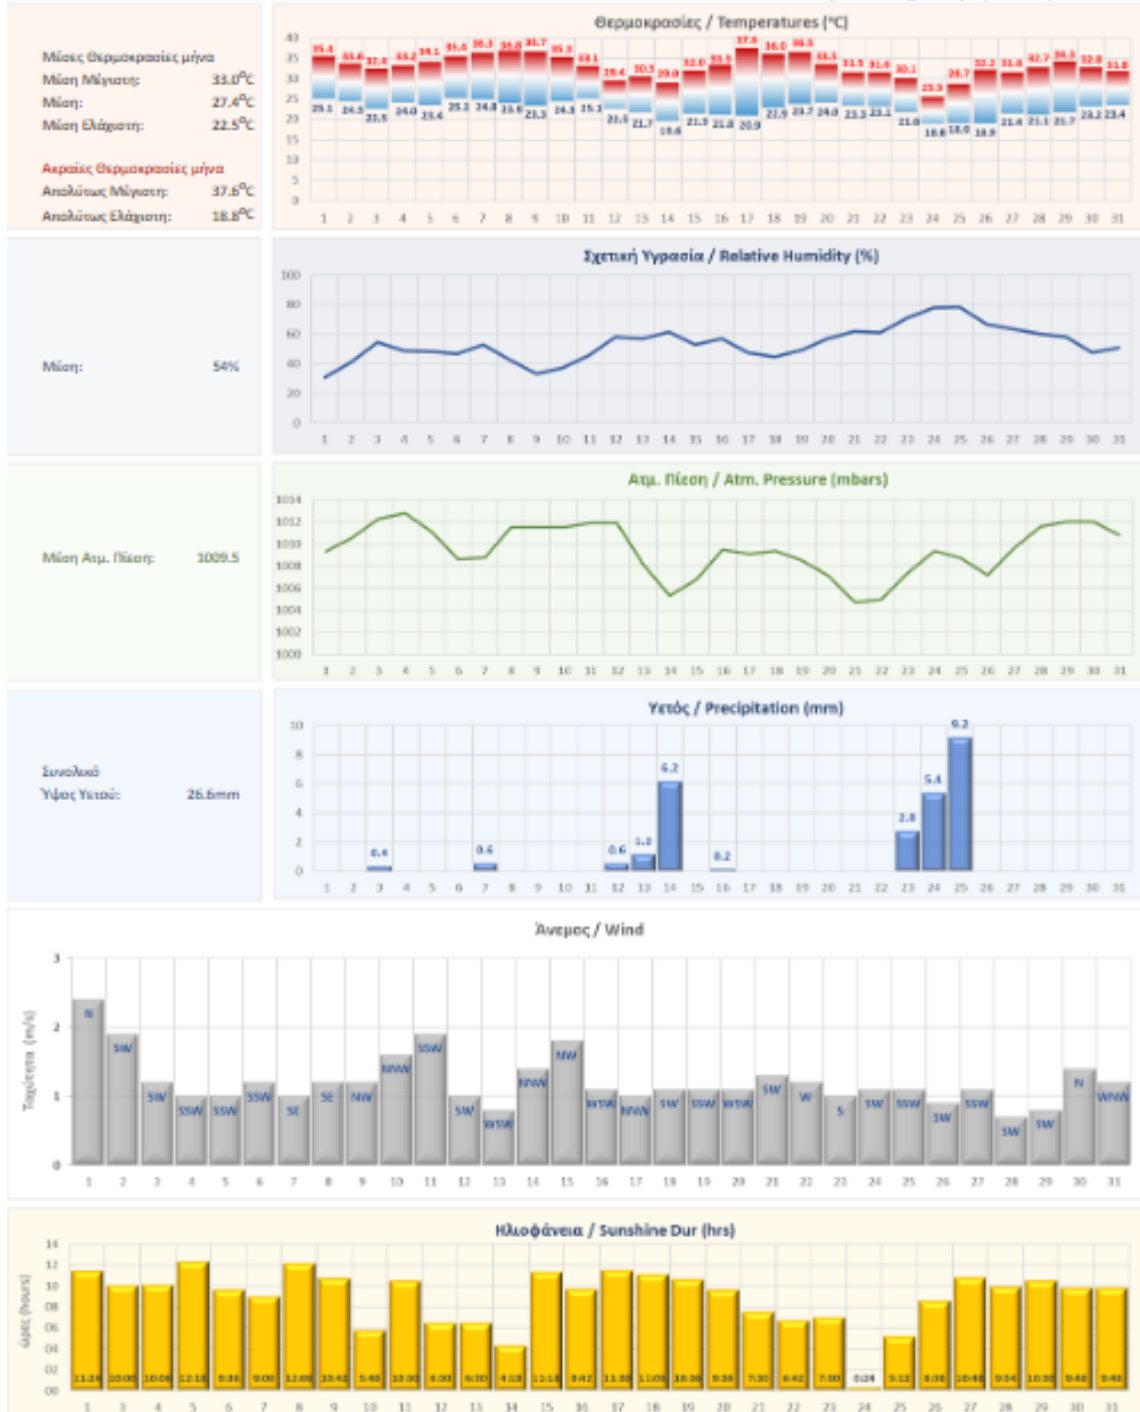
Μέσες Θερμοκρασίες μήνα
Μέση Μέγιστη: 33.0°C
Μέση: 27.4°C
Μέση Ελάχιστη: 22.5°C

Ακραίες Θερμοκρασίες μήνα
Απολύτως Μέγιστη: 37.6°C
Απολύτως Ελάχιστη: 18.8°C

Θερμοκρασίες / Temperatures (°C)

40 35 30 25 20 15 10 5 0

35.4 33.6 31.4 33.2 34.1 35.4 36.3 36.8 36.7 35.3 33.1 29.4 30.5 29.0 32.0 33.5 37.6 36.0 36.5 33.3 31.5 31.6 30.1 25.3 28.7 32.2 31.8 32.7 34.3 32.8 31.8

25.1 24.5 23.5 24.0 23.6 25.2 24.8 23.9 23.3 24.1 25.1 21.5 21.7 19.6 21.3 21.8 20.9 21.9 23.7 24.0 23.3 23.1 21.0 18.8 19.0 18.9 21.4 21.1 21.7 23.2 23.4

1 2 3 4 5 6 7 8 9 10 11 12 13 14 15 16 17 18 19 20 21 22 23 24 25 26 27 28 29 30 31

Μέση: 54%

Σχετική Υγρασία / Relative Humidity (%)

100 80 60 40 20 0

1 2 3 4 5 6 7 8 9 10 11 12 13 14 15 16 17 18 19 20 21 22 23 24 25 26 27 28 29 30 31

Μέση Ατμ. Πίεση: 1009.5

Ατμ. Πίεση / Atm. Pressure (mbars)

1014 1012 1010 1008 1006 1004 1002 1000

1 2 3 4 5 6 7 8 9 10 11 12 13 14 15 16 17 18 19 20 21 22 23 24 25 26 27 28 29 30 31

Συνολικό Ύψος Υετού: 26.6mm

Υετός / Precipitation (mm)

10 8 6 4 2 0

0.4 0.6 0.6 1.2 6.2 0.2 2.8 5.4 9.2

1 2 3 4 5 6 7 8 9 10 11 12 13 14 15 16 17 18 19 20 21 22 23 24 25 26 27 28 29 30 31

Άνεμος / Wind

Ταχύτητα (m/s)

3 2 1 0

N SW SW SSW SSW SSW SE SE NW NNW SSW SW WSW NNW NW WSW NNW SW SSW WSW SW W S SW SSW SW SSW SW SW N WNW

1 2 3 4 5 6 7 8 9 10 11 12 13 14 15 16 17 18 19 20 21 22 23 24 25 26 27 28 29 30 31

Ηλιοφάνεια / Sunshine Dur (hrs)

ώρες (hours)

14 12 10 08 06 04 02 00

11:24 10:00 10:06 12:18 9:36 9:00 12:06 10:42 5:48 10:30 6:30 6:30 4:18 11:18 9:42 11:30 11:06 10:36 9:36 7:30 6:42 7:00 0:24 5:12 8:36 10:48 9:54 10:30 9:48 9:48

1 3 4 5 6 7 8 9 10 11 12 13 14 15 16 17 18 19 20 21 22 23 24 25 26 27 28 29 30 31